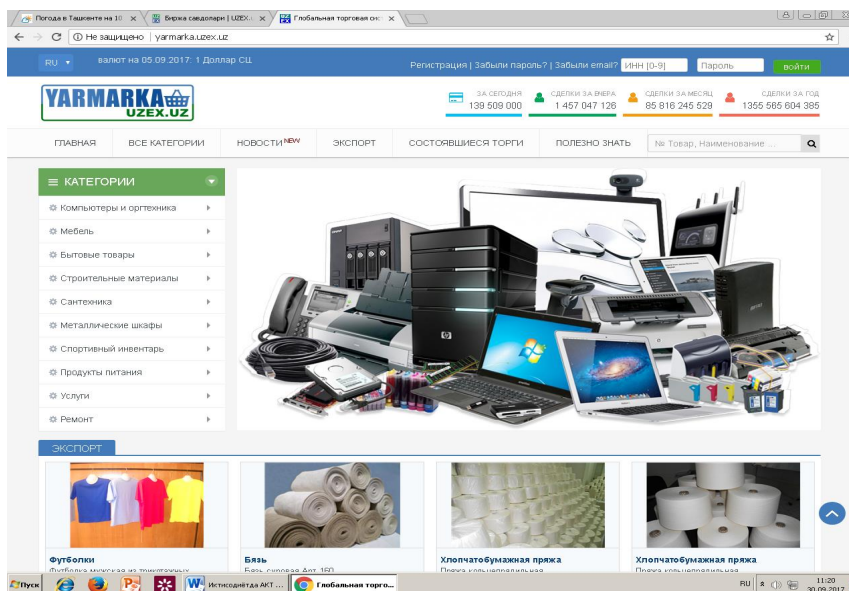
Погода в Ташкенте на 10 ×
Биржа савдолари | UZEX ×
Глобальная торговая си ×

Не защищено | yarmarka.uzex.uz

RU
валют на 05.09.2017: 1 Доллар США
Регистрация | Забыли пароль? | Забыли email?
ИНН [0-9]
Пароль
войти

YARMARKA
UZEX.UZ

ЗА СЕГОДНЯ
139 509 000
СДЕЛКИ ЗА ВЧЕРА
1 457 047 126
СДЕЛКИ ЗА МЕСЯЦ
85 816 245 529
СДЕЛКИ ЗА ГОД
1355 565 604 385

ГЛАВНАЯ
ВСЕ КАТЕГОРИИ
НОВОСТИ NEW
ЭКСПОРТ
СОСТОЯВШИЕСЯ ТОРГИ
ПОЛЕЗНО ЗНАТЬ
№ Товар, Наименование ...

КАТЕГОРИИ
Компьютеры и оргтехника
Мебель
Бытовые товары
Строительные материалы
Сантехника
Металлические шкафы
Спортивный инвентарь
Продукты питания
Услуги
Ремонт

ЭКСПОРТ

Футболки
Футболка мужская из трикотажных
Бязь
Бязь суровая Арт. 160
Хлопчатобумажная пряжа
Пряжа кольцепрядильная
Хлопчатобумажная пряжа
Пряжа кольцепрядильная

Пуск
Истисодиётда АКТ ...
Глобальная торго...
RU
11:20
30.09.2017